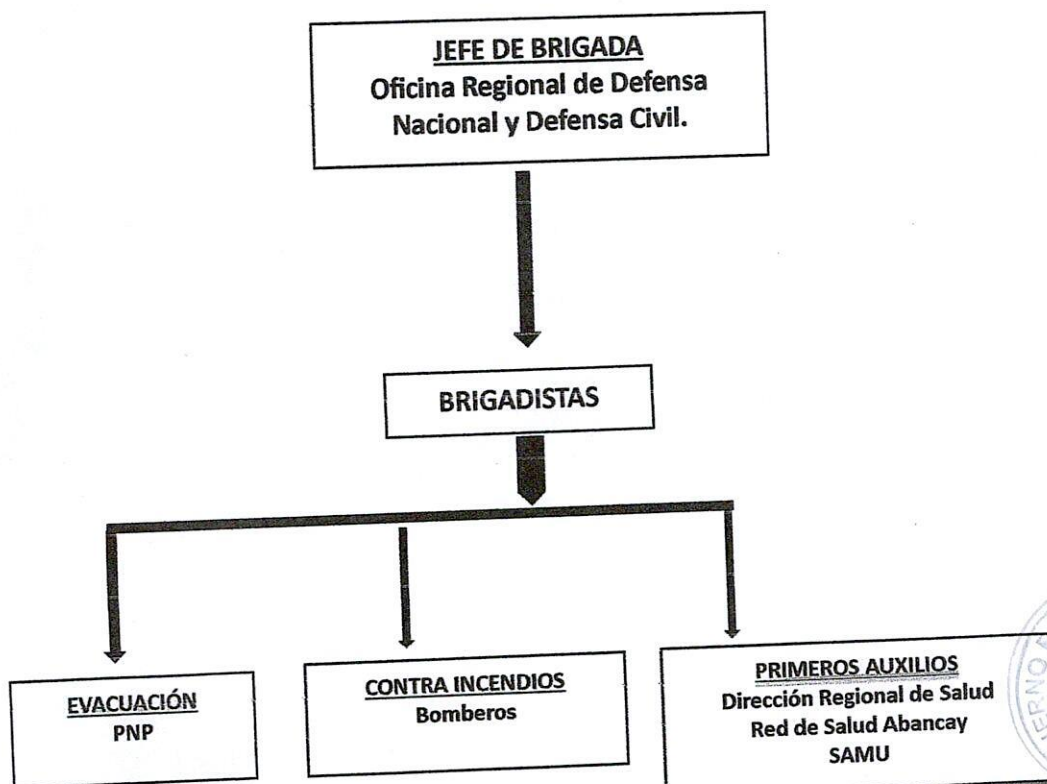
JEFE DE BRIGADA
Oficina Regional de Defensa Nacional y Defensa Civil.

BRIGADISTAS

EVACUACIÓN
PNP

CONTRA INCENDIOS
Bomberos

PRIMEROS AUXILIOS
Dirección Regional de Salud
Red de Salud Abancay
SAMU

ERNO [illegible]